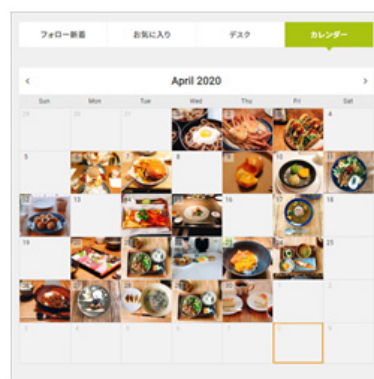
フォロー新着　お気に入り　デスク　カレンダー

April 2020

| Sun | Mon | Tue | Wed | Thu | Fri | Sat |
|---|---|---|---|---|---|---|
| 29 | 30 | 31 | 1 | 2 | 3 | 4 |
| 5 | 6 | 7 | 8 | 9 | 10 | 11 |
| 12 | 13 | 14 | 15 | 16 | 17 | 18 |
| 19 | 20 | 21 | 22 | 23 | 24 | 25 |
| 26 | 27 | 28 | 29 | 30 | 1 | 2 |
| 3 | 4 | 5 | 6 | 7 | 8 | 9 |